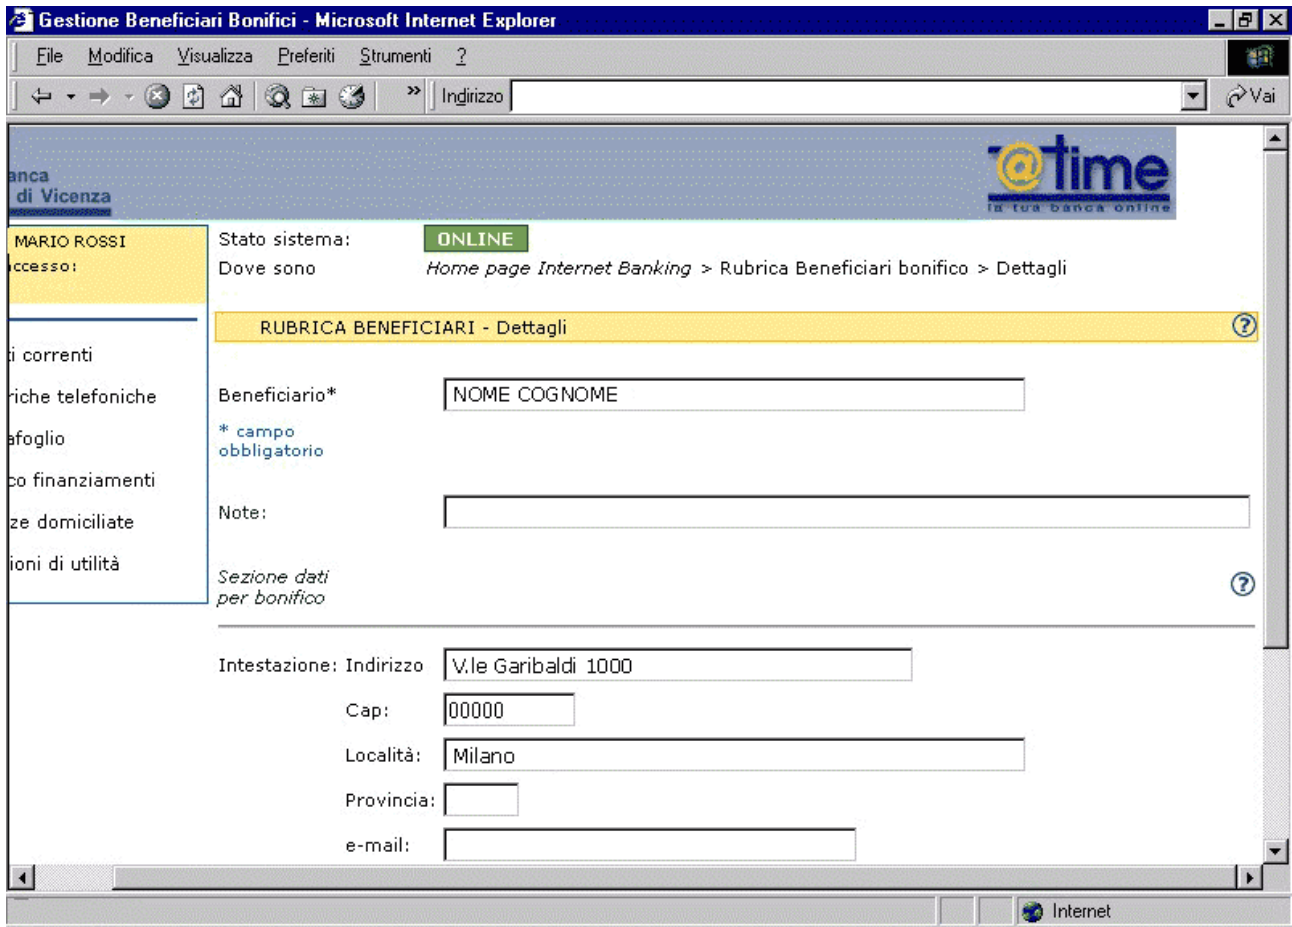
Gestione Beneficiari Bonifici - Microsoft Internet Explorer

File Modifica Visualizza Preferiti Strumenti ?

» Indirizzo Vai

anca
di Vicenza

@time
la tua banca online

MARIO ROSSI
ccesso:

Stato sistema: ONLINE
Dove sono Home page Internet Banking > Rubrica Beneficiari bonifico > Dettagli

i correnti
riche telefoniche
afoglio
co finanziamenti
ze domiciliate
ioni di utilità

RUBRICA BENEFICIARI - Dettagli

Beneficiario* NOME COGNOME
* campo obbligatorio

Note:

Sezione dati per bonifico

Intestazione: Indirizzo V.le Garibaldi 1000
Cap: 00000
Località: Milano
Provincia:
e-mail:

Internet